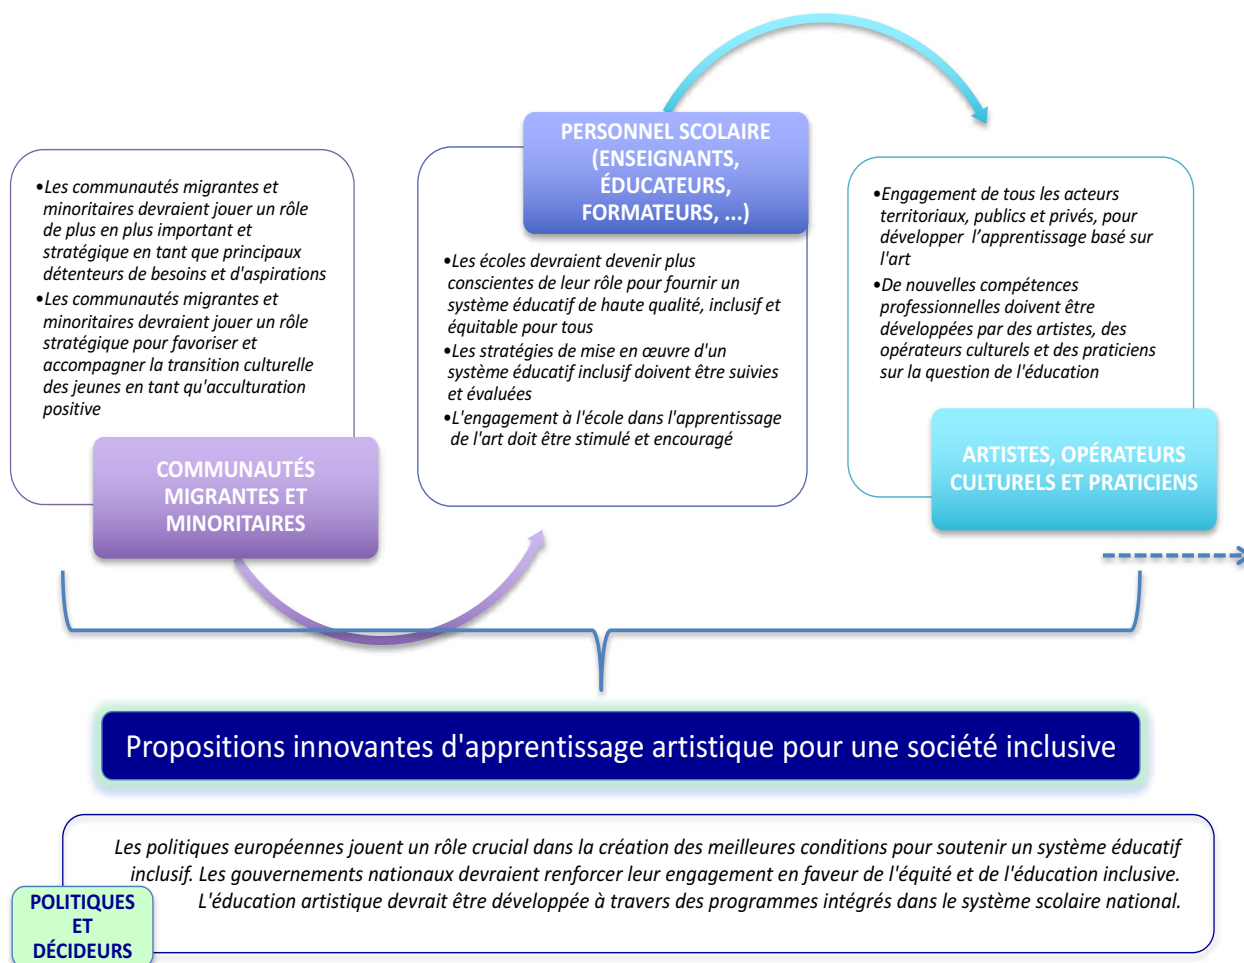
•Les communautés migrantes et minoritaires devraient jouer un rôle de plus en plus important et stratégique en tant que principaux détenteurs de besoins et d'aspirations

•Les communautés migrantes et minoritaires devraient jouer un rôle stratégique pour favoriser et accompagner la transition culturelle des jeunes en tant qu'acculturation positive

COMMUNAUTÉS MIGRANTES ET MINORITAIRES

PERSONNEL SCOLAIRE (ENSEIGNANTS, ÉDUCATEURS, FORMATEURS, ...)

•Les écoles devraient devenir plus conscientes de leur rôle pour fournir un système éducatif de haute qualité, inclusif et équitable pour tous

•Les stratégies de mise en œuvre d'un système éducatif inclusif doivent être suivies et évaluées

•L'engagement à l'école dans l'apprentissage de l'art doit être stimulé et encouragé

•Engagement de tous les acteurs territoriaux, publics et privés, pour développer l'apprentissage basé sur l'art

•De nouvelles compétences professionnelles doivent être développées par des artistes, des opérateurs culturels et des praticiens sur la question de l'éducation

ARTISTES, OPÉRATEURS CULTURELS ET PRATICIENS

Propositions innovantes d'apprentissage artistique pour une société inclusive

Les politiques européennes jouent un rôle crucial dans la création des meilleures conditions pour soutenir un système éducatif inclusif. Les gouvernements nationaux devraient renforcer leur engagement en faveur de l'équité et de l'éducation inclusive. L'éducation artistique devrait être développée à travers des programmes intégrés dans le système scolaire national.

POLITIQUES ET DÉCIDEURS